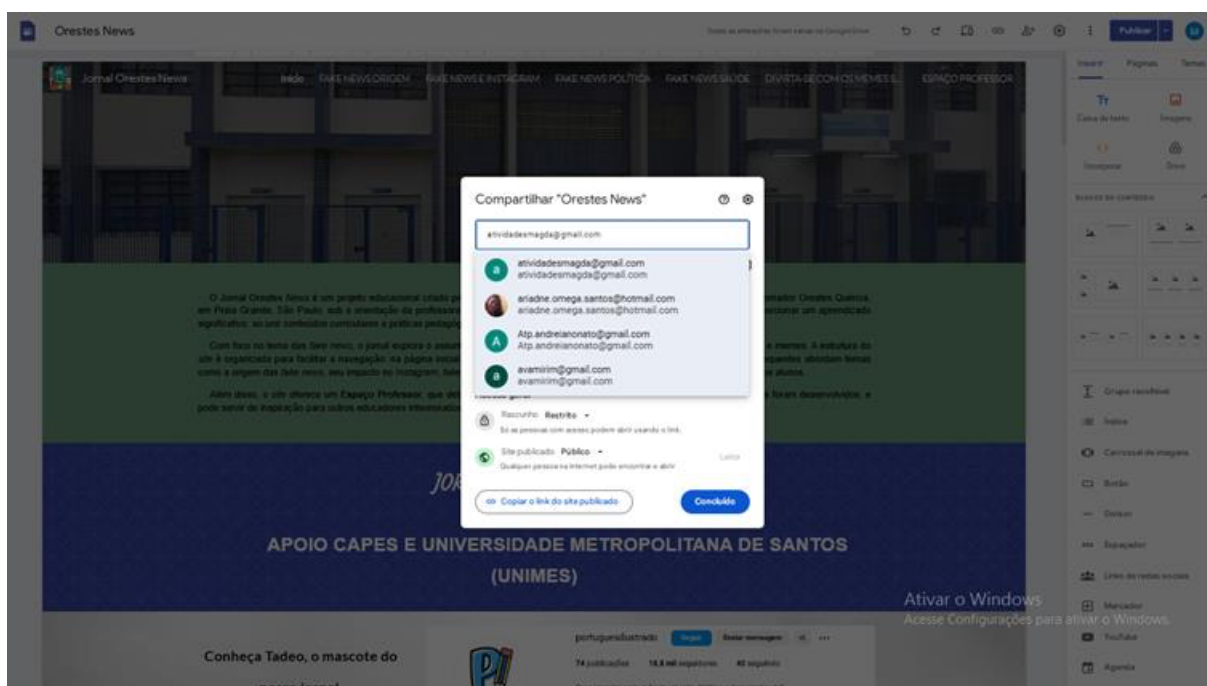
Orestes News

Todas as alterações foram salvas no Google Drive

Publicar

Inserir Páginas Temas

Caixa de texto Imagens

Incorporar Drive

BLOCOS DE CONTEÚDO

Jornal Orestes News

Início FAKE NEWS ORIGEM FAKE NEWS E INSTAGRAM FAKE NEWS POLÍTICA FAKE NEWS SAÚDE DIVIRTA-SE COM OS MEMES E... ESPAÇO PROFESSOR

Compartilhar "Orestes News"

atividadesmagda@gmail.com

atividadesmagda@gmail.com
atividadesmagda@gmail.com

ariadne.omega.santos@hotmail.com
ariadne.omega.santos@hotmail.com

Atp.andreianonato@gmail.com
Atp.andreianonato@gmail.com

avamirim@gmail.com
avamirim@gmail.com

Acesso geral

Rascunho Restrito
Só as pessoas com acesso podem abrir usando o link.

Site publicado Público
Qualquer pessoa na Internet pode encontrar e abrir

Leitor

Copiar o link do site publicado

Concluído

O Jornal Orestes News é um projeto educacional criado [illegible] Professor Orestes Quércia em Praia Grande, São Paulo, sob a orientação da professora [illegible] proporcionar um aprendizado significativo, ao unir conteúdos curriculares e práticas pedagóg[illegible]

Com foco no tema das fake news, o jornal explora o assunto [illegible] memes. A estrutura do site é organizada para facilitar a navegação: na página inicial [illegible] seguintes abordam temas como a origem das fake news, seu impacto no Instagram, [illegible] alunos.

Além disso, o site oferece um Espaço Professor, que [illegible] foram desenvolvidos, e pode servir de inspiração para outros educadores interessados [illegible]

JOR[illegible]

APOIO CAPES E UNIVERSIDADE METROPOLITANA DE SANTOS (UNIMES)

Conheça Tadeo, o mascote do

portuguesilustrado Seguir Enviar mensagem
74 publicações 18,8 mil seguidores 40 seguindo

Grupo recolhível
Índice
Carrossel de imagens
Botão
Divisor
Espaçador
Links de redes sociais
Marcador
YouTube
Agenda

Ativar o Windows
Acesse Configurações para ativar o Windows.